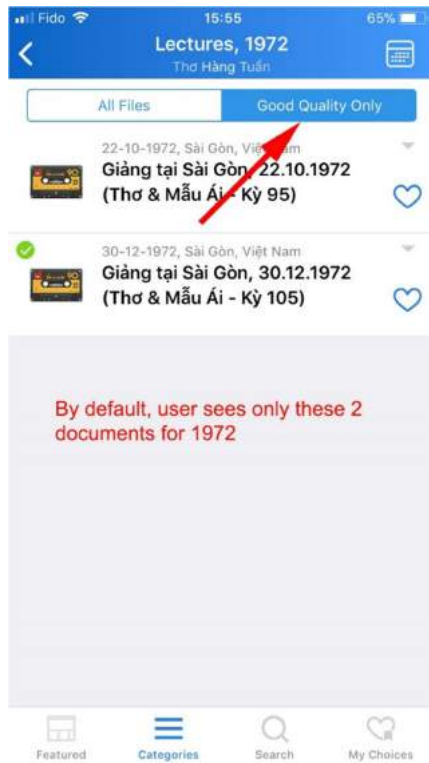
Fido 15:55 65%

Lectures, 1972
Thơ Hàng Tuần

All Files | Good Quality Only

22-10-1972, Sài Gòn, Việt Nam
Giảng tại Sài Gòn, 22.10.1972 (Thơ & Mẫu Ái - Kỳ 95)

30-12-1972, Sài Gòn, Việt Nam
Giảng tại Sài Gòn, 30.12.1972 (Thơ & Mẫu Ái - Kỳ 105)

By default, user sees only these 2 documents for 1972

Featured Categories Search My Choices